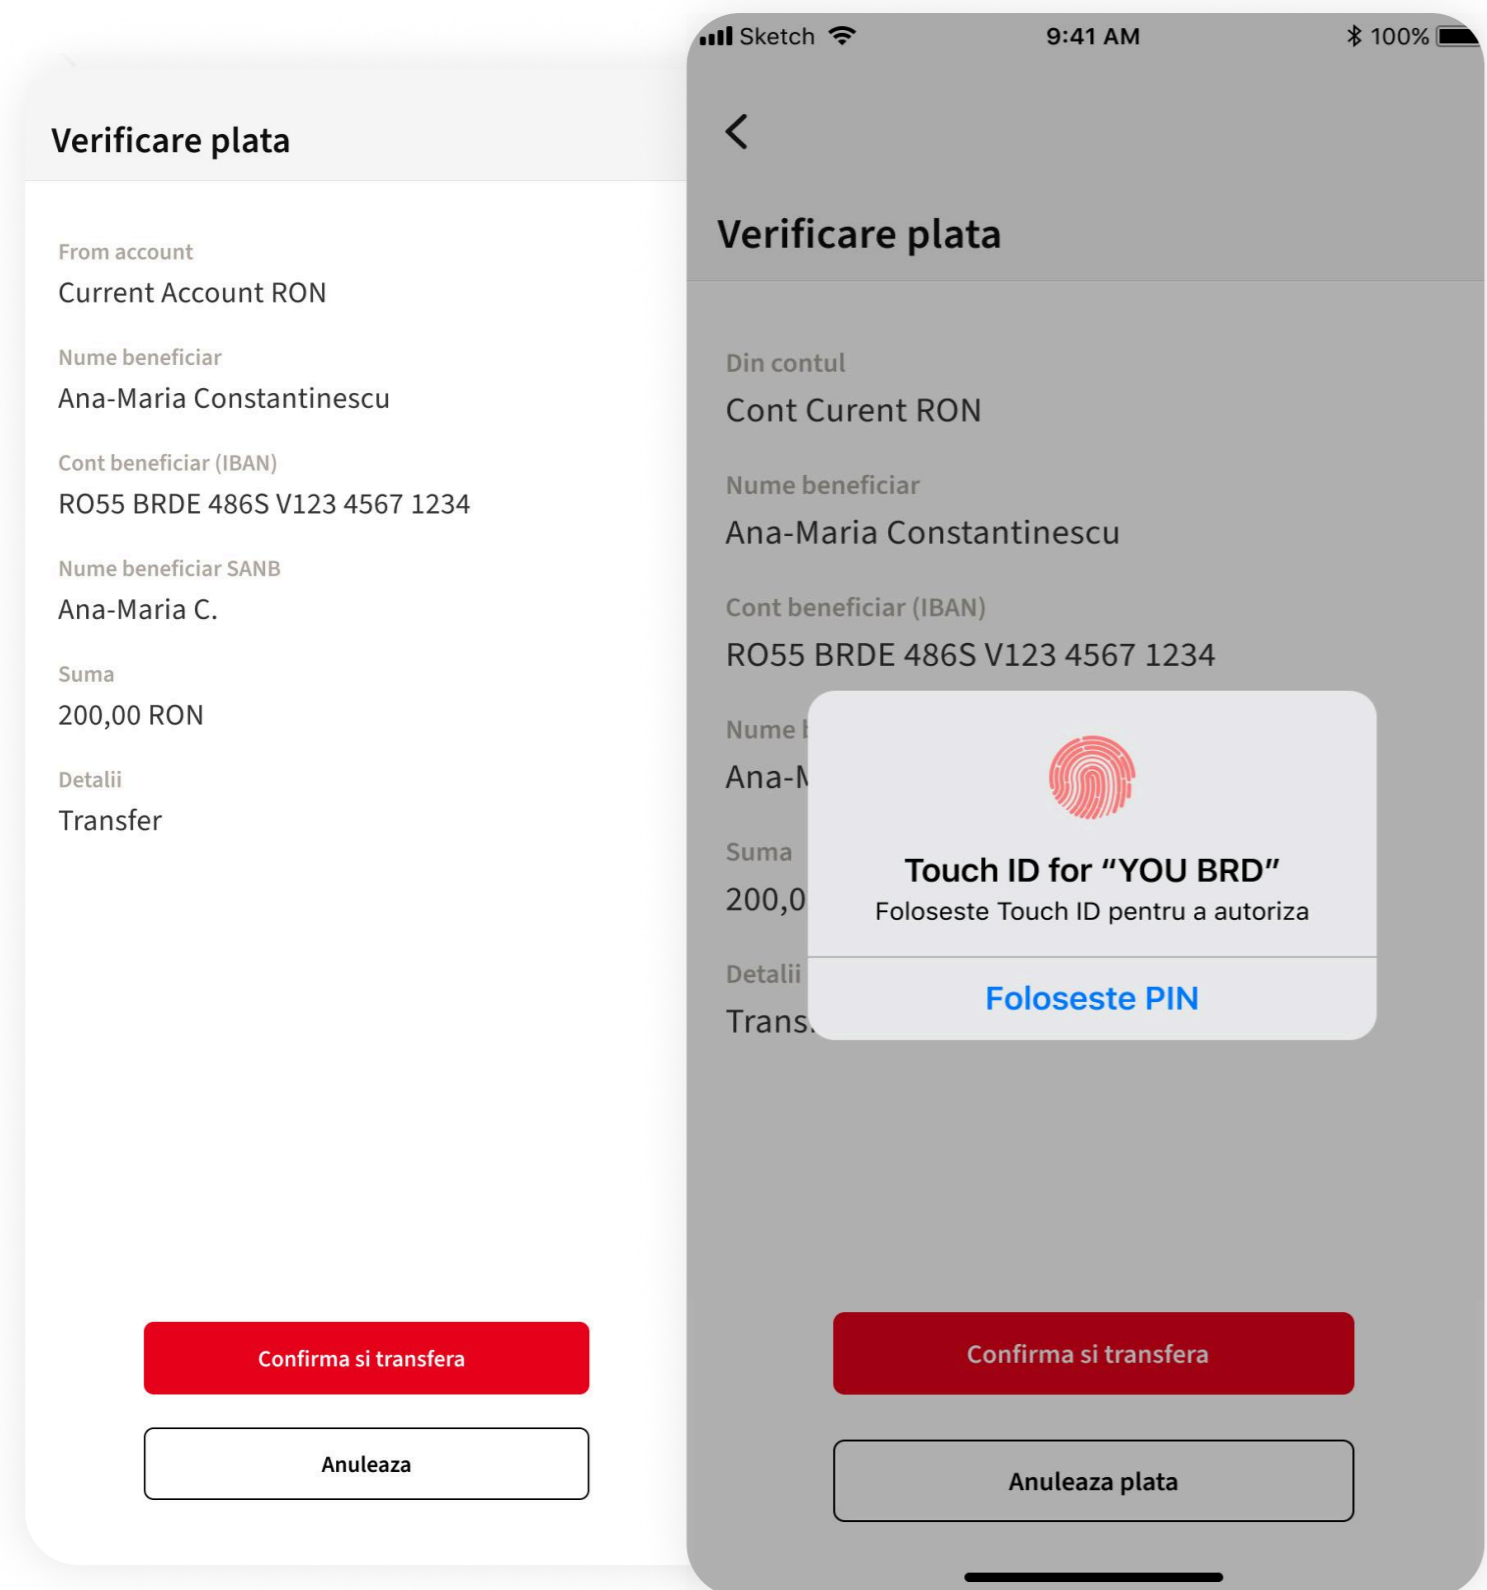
Verificare plata

From account
Current Account RON

Nume beneficiar
Ana-Maria Constantinescu

Cont beneficiar (IBAN)
RO55 BRDE 486S V123 4567 1234

Nume beneficiar SANB
Ana-Maria C.

Suma
200,00 RON

Detalii
Transfer

Confirma si transfera

Anuleaza

Sketch 9:41 AM 100%

Verificare plata

Din contul
Cont Curent RON

Nume beneficiar
Ana-Maria Constantinescu

Cont beneficiar (IBAN)
RO55 BRDE 486S V123 4567 1234

Nume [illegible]
Ana-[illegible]

Suma
200,0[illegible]

Detalii
Trans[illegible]

Touch ID for “YOU BRD”
Foloseste Touch ID pentru a autoriza

Foloseste PIN

Confirma si transfera

Anuleaza plata